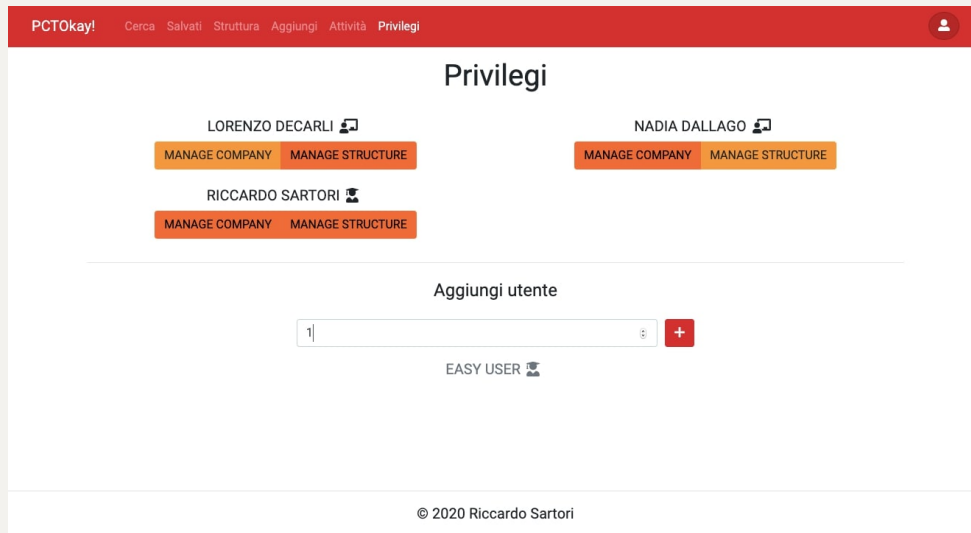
PCTOkay! Cerca Salvati Struttura Aggiungi Attività Privilegi

Privilegi

LORENZO DECARLI
MANAGE COMPANY MANAGE STRUCTURE

NADIA DALLAGO
MANAGE COMPANY MANAGE STRUCTURE

RICCARDO SARTORI
MANAGE COMPANY MANAGE STRUCTURE

Aggiungi utente

1

+

EASY USER

© 2020 Riccardo Sartori